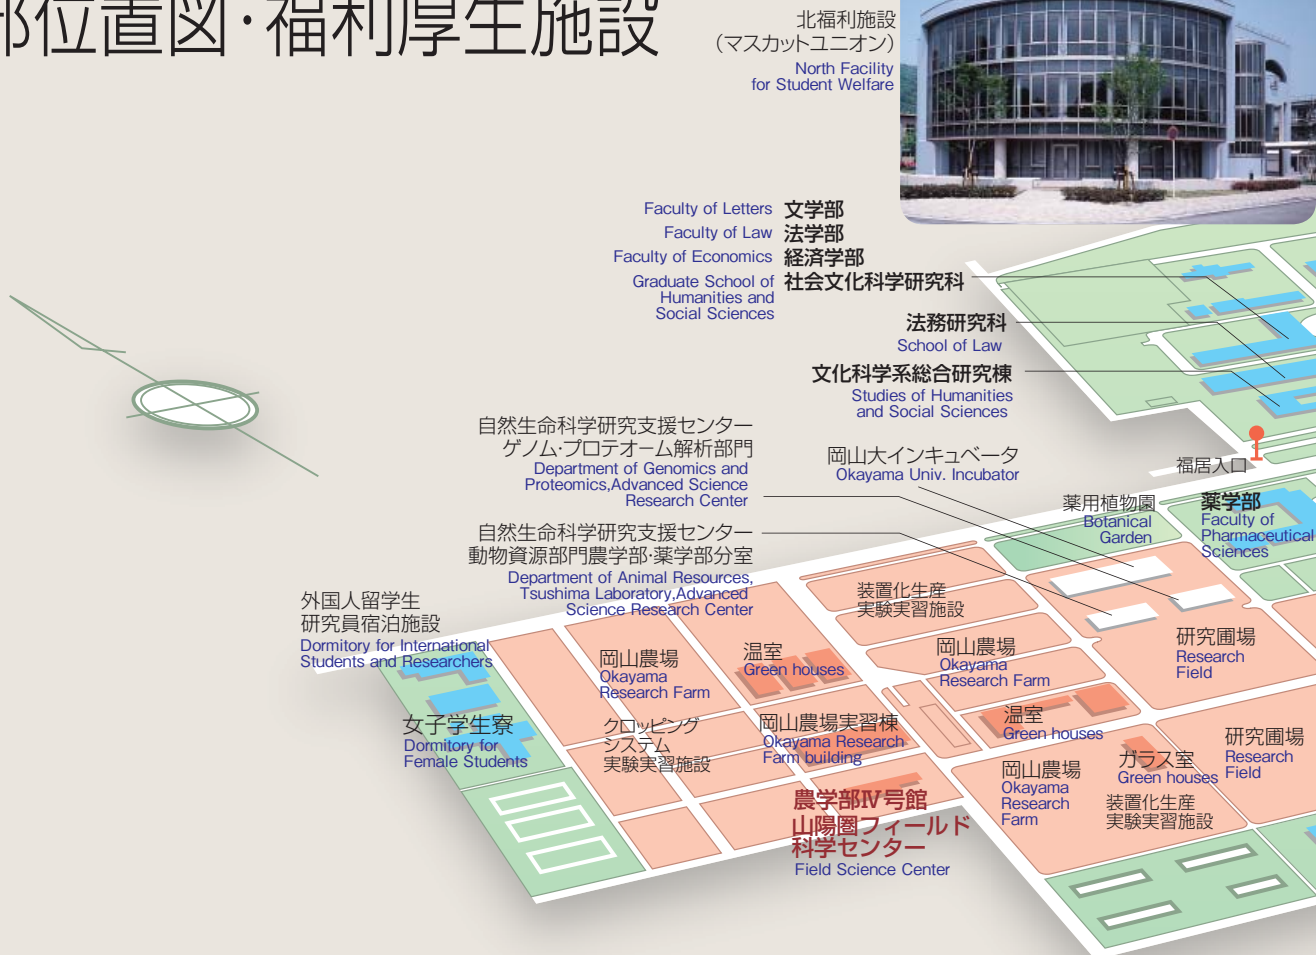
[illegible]位置図・福利厚生施設

北福利施設
（マスカットユニオン）
North Facility for Student Welfare

Faculty of Letters 文学部
Faculty of Law 法学部
Faculty of Economics 経済学部
Graduate School of Humanities and Social Sciences 社会文化科学研究科

法務研究科
School of Law

文化科学系総合研究棟
Studies of Humanities and Social Sciences

自然生命科学研究支援センター
ゲノム・プロテオーム解析部門
Department of Genomics and Proteomics,Advanced Science Research Center

岡山大インキュベータ
Okayama Univ. Incubator

福居入口

薬用植物園
Botanical Garden

薬学部
Faculty of Pharmaceutical Sciences

自然生命科学研究支援センター
動物資源部門農学部・薬学部分室
Department of Animal Resources, Tsushima Laboratory,Advanced Science Research Center

外国人留学生
研究員宿泊施設
Dormitory for International Students and Researchers

装置化生産
実験実習施設

岡山農場
Okayama Research Farm

温室
Green houses

岡山農場
Okayama Research Farm

研究圃場
Research Field

女子学生寮
Dormitory for Female Students

クロッピング
システム
実験実習施設

岡山農場実習棟
Okayama Research Farm building

温室
Green houses

岡山農場
Okayama Research Farm

ガラス室
Green houses

研究圃場
Research Field

装置化生産
実験実習施設

農学部Ⅳ号館
山陽圏フィールド
科学センター
Field Science Center